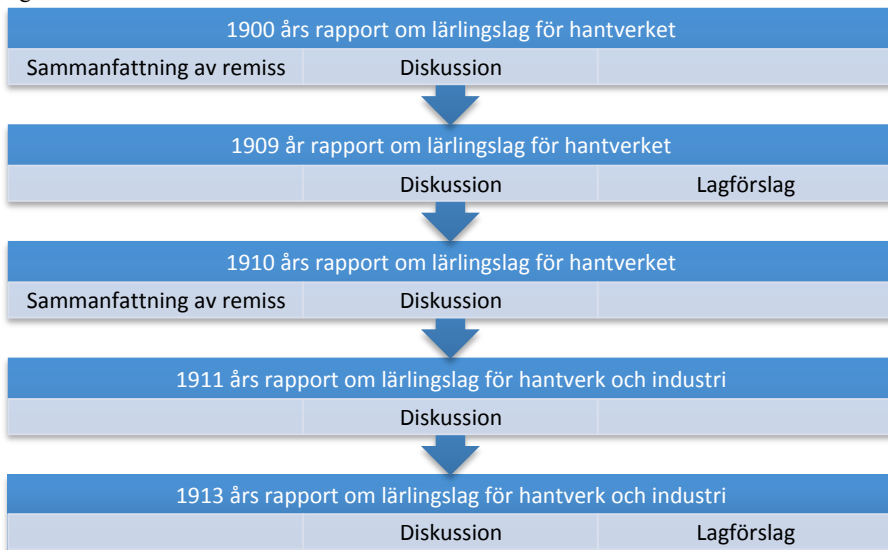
1900 års rapport om lärlingslag för hantverket

| Sammanfattning av remiss | Diskussion | |
|---|---|---|

1909 år rapport om lärlingslag för hantverket

| | Diskussion | Lagförslag |
|---|---|---|

1910 års rapport om lärlingslag för hantverket

| Sammanfattning av remiss | Diskussion | |
|---|---|---|

1911 års rapport om lärlingslag för hantverk och industri

| | Diskussion | |
|---|---|---|

1913 års rapport om lärlingslag för hantverk och industri

| | Diskussion | Lagförslag |
|---|---|---|